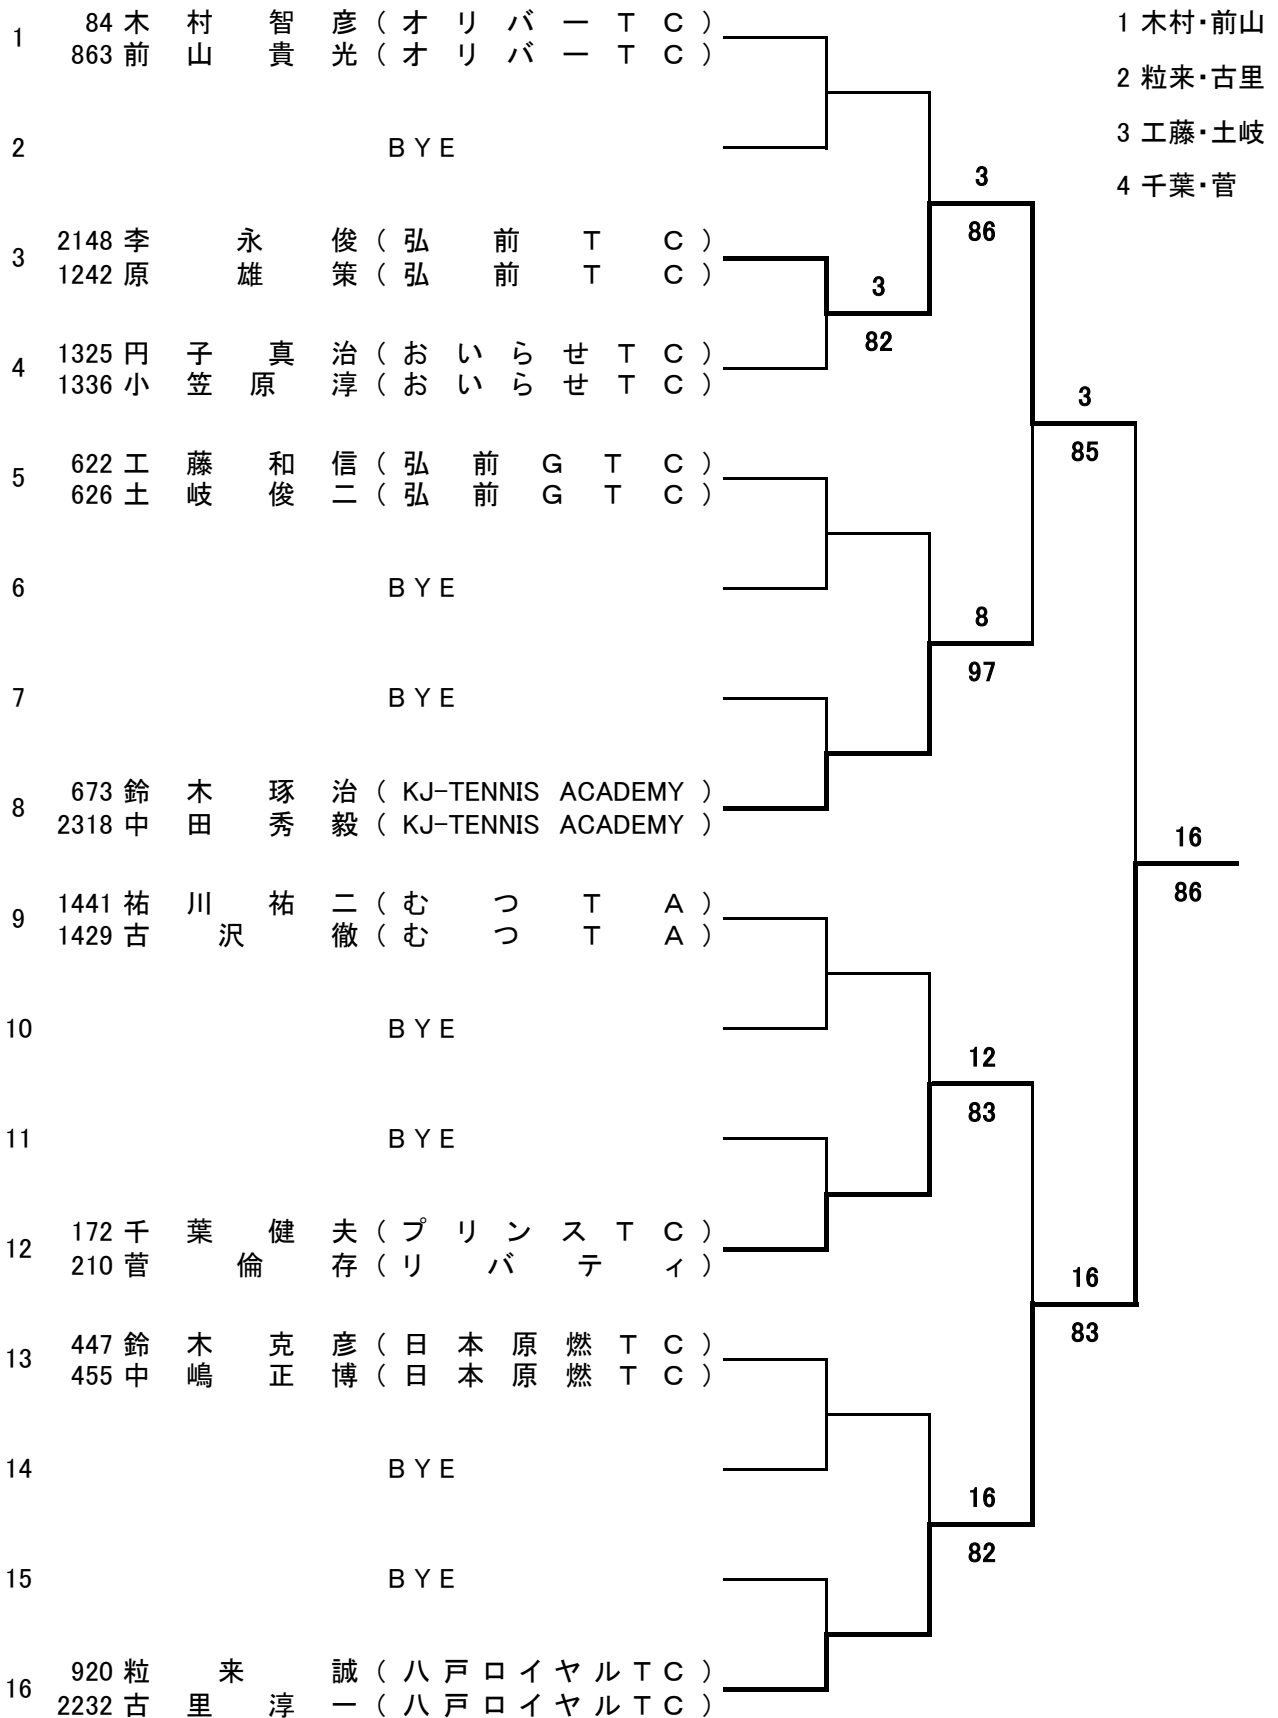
1 84 木村智彦(オリバーTC)
863 前山貴光(オリバーTC)

2 BYE

3 2148 李永俊(弘前TC)
1242 原雄策(弘前TC)

4 1325 円子真治(おいらせTC)
1336 小笠原淳(おいらせTC)

5 622 工藤和信(弘前GTC)
626 土岐俊二(弘前GTC)

6 BYE

7 BYE

8 673 鈴木琢治(KJ-TENNIS ACADEMY)
2318 中田秀毅(KJ-TENNIS ACADEMY)

9 1441 祐川祐二(むつTA)
1429 古沢徹(むつTA)

10 BYE

11 BYE

12 172 千葉健夫(プリンスTC)
210 菅倫存(リバティ)

13 447 鈴木克彦(日本原燃TC)
455 中嶋正博(日本原燃TC)

14 BYE

15 BYE

16 920 粒来誠(八戸ロイヤルTC)
2232 古里淳一(八戸ロイヤルTC)

3
82

8
97

12
83

16
82

3
86

16
83

3
85

16
86

1 木村・前山
2 粒来・古里
3 工藤・土岐
4 千葉・菅